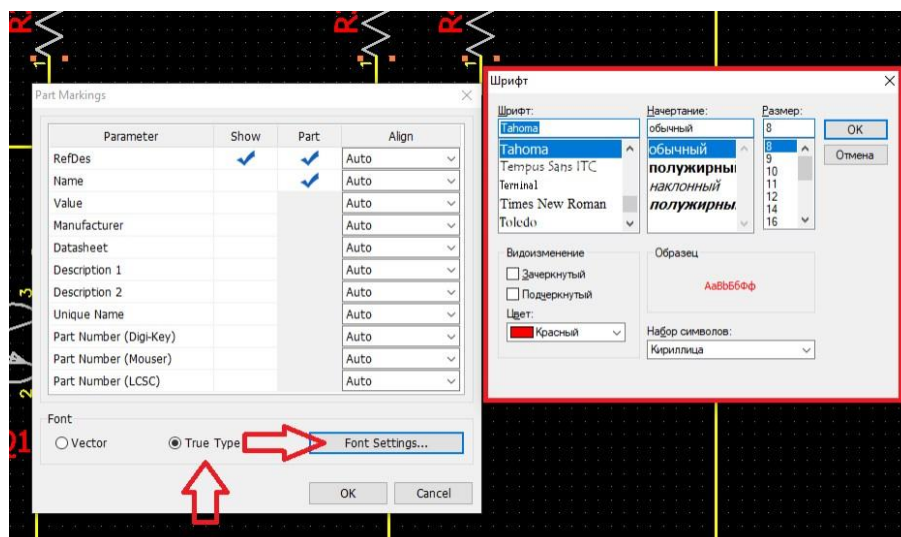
Part Markings

| Parameter | Show | Part | Align |
|---|---|---|---|
| RefDes | ✓ | ✓ | Auto |
| Name | | ✓ | Auto |
| Value | | | Auto |
| Manufacturer | | | Auto |
| Datasheet | | | Auto |
| Description 1 | | | Auto |
| Description 2 | | | Auto |
| Unique Name | | | Auto |
| Part Number (Digi-Key) | | | Auto |
| Part Number (Mouser) | | | Auto |
| Part Number (LCSC) | | | Auto |

Font
Vector
True Type
Font Settings...
OK
Cancel

Шрифт
Шрифт:
Tahoma
Tahoma
Tempus Sans ITC
Terminal
Times New Roman
Toledo
Начертание:
обычный
обычный
полужирный
наклонный
полужирный
Размер:
8
8
9
10
11
12
14
16
OK
Отмена
Видоизменение
Зачеркнутый
Подчеркнутый
Цвет:
Красный
Образец
AaBbБбФф
Набор символов:
Кириллица